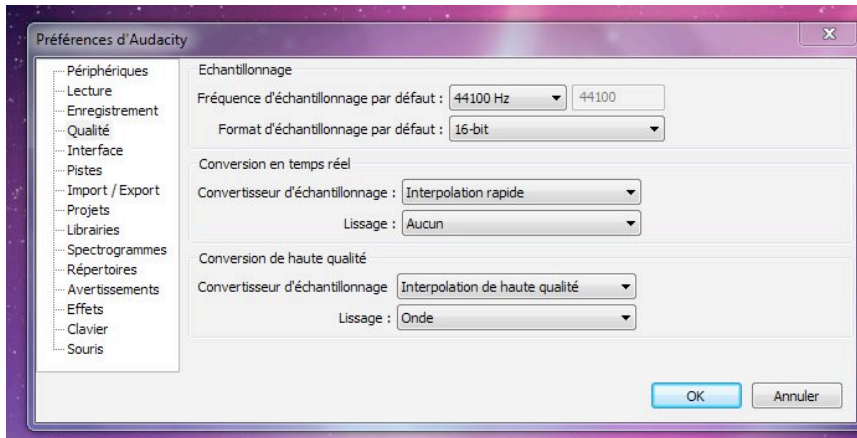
Préférences d'Audacity

Périphériques
Lecture
Enregistrement
Qualité
Interface
Pistes
Import / Export
Projets
Librairies
Spectrogrammes
Répertoires
Avertissements
Effets
Clavier
Souris

Echantillonnage
Fréquence d'échantillonnage par défaut : 44100 Hz 44100
Format d'échantillonnage par défaut : 16-bit

Conversion en temps réel
Convertisseur d'échantillonnage : Interpolation rapide
Lissage : Aucun

Conversion de haute qualité
Convertisseur d'échantillonnage Interpolation de haute qualité
Lissage : Onde

OK
Annuler